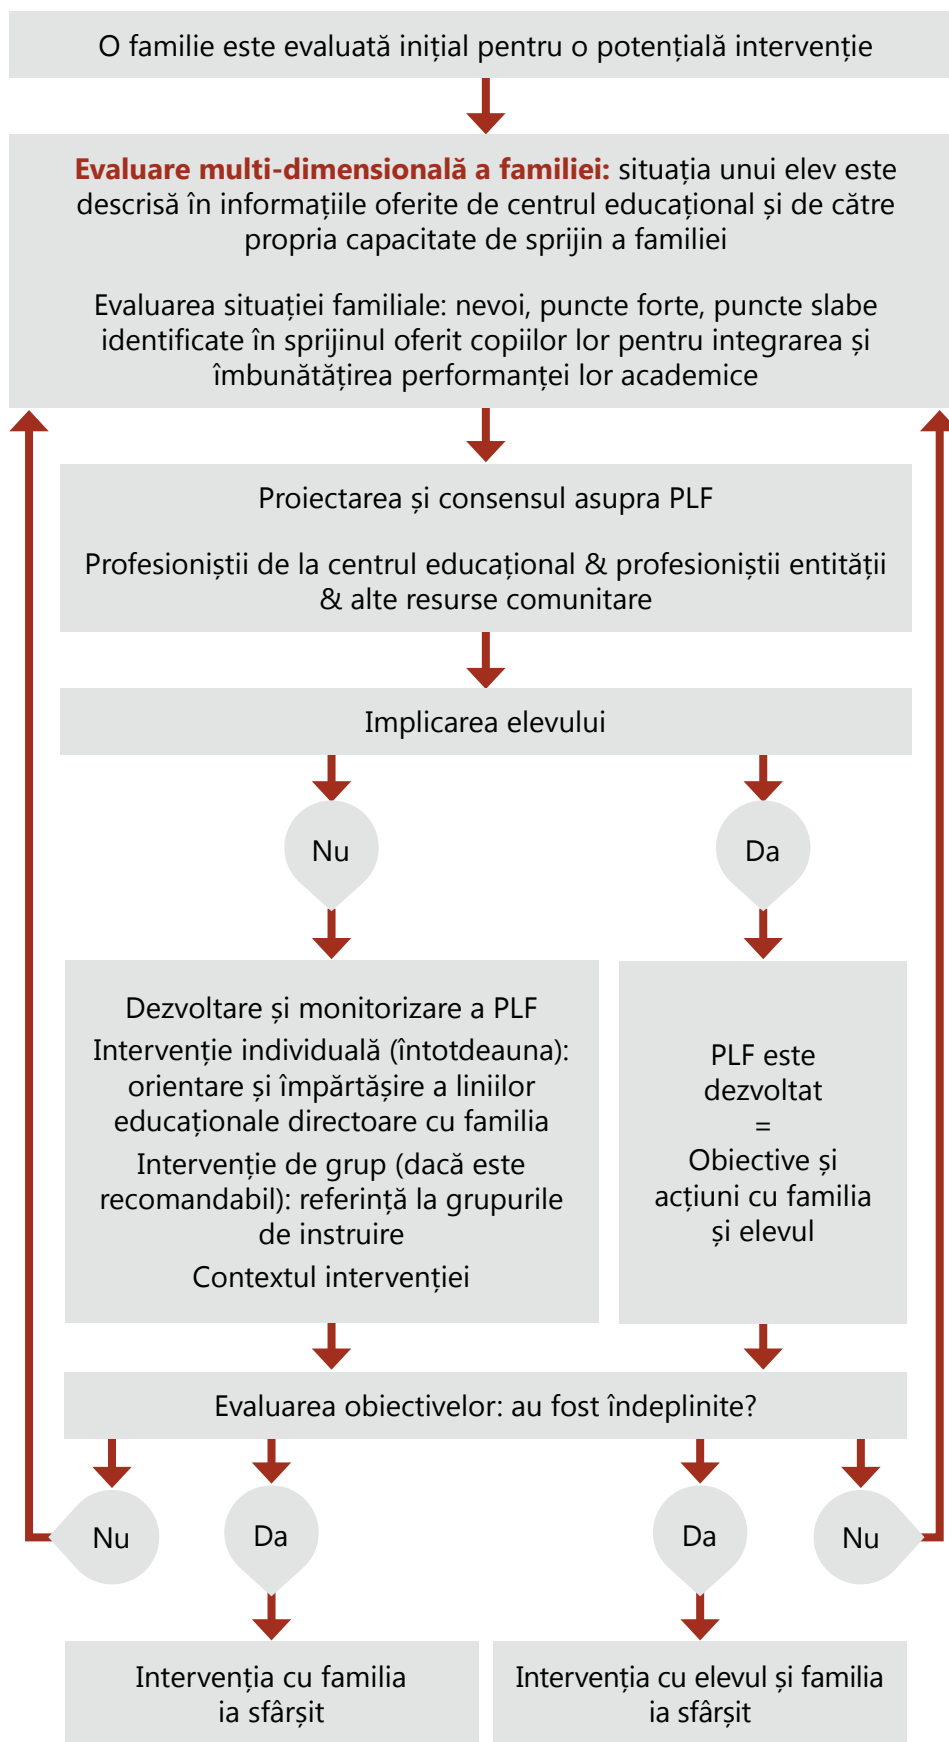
O familie este evaluată inițial pentru o potențială intervenție

Evaluare multi-dimensională a familiei: situația unui elev este descrisă în informațiile oferite de centrul educațional și de către propria capacitate de sprijin a familiei

Evaluarea situației familiale: nevoi, puncte forte, puncte slabe identificate în sprijinul oferit copiilor lor pentru integrarea și îmbunătățirea performanței lor academice

Proiectarea și consensul asupra PLF

Profesioniștii de la centrul educațional & profesioniștii entității & alte resurse comunitare

Implicarea elevului

Nu

Da

Dezvoltare și monitorizare a PLF
Intervenție individuală (întotdeauna): orientare și împărtășire a liniilor educaționale directoare cu familia
Intervenție de grup (dacă este recomandabil): referință la grupurile de instruire
Contextul intervenției

PLF este dezvoltat
=
Obiective și acțiuni cu familia și elevul

Evaluarea obiectivelor: au fost îndeplinite?

Nu

Da

Da

Nu

Intervenția cu familia ia sfârșit

Intervenția cu elevul și familia ia sfârșit